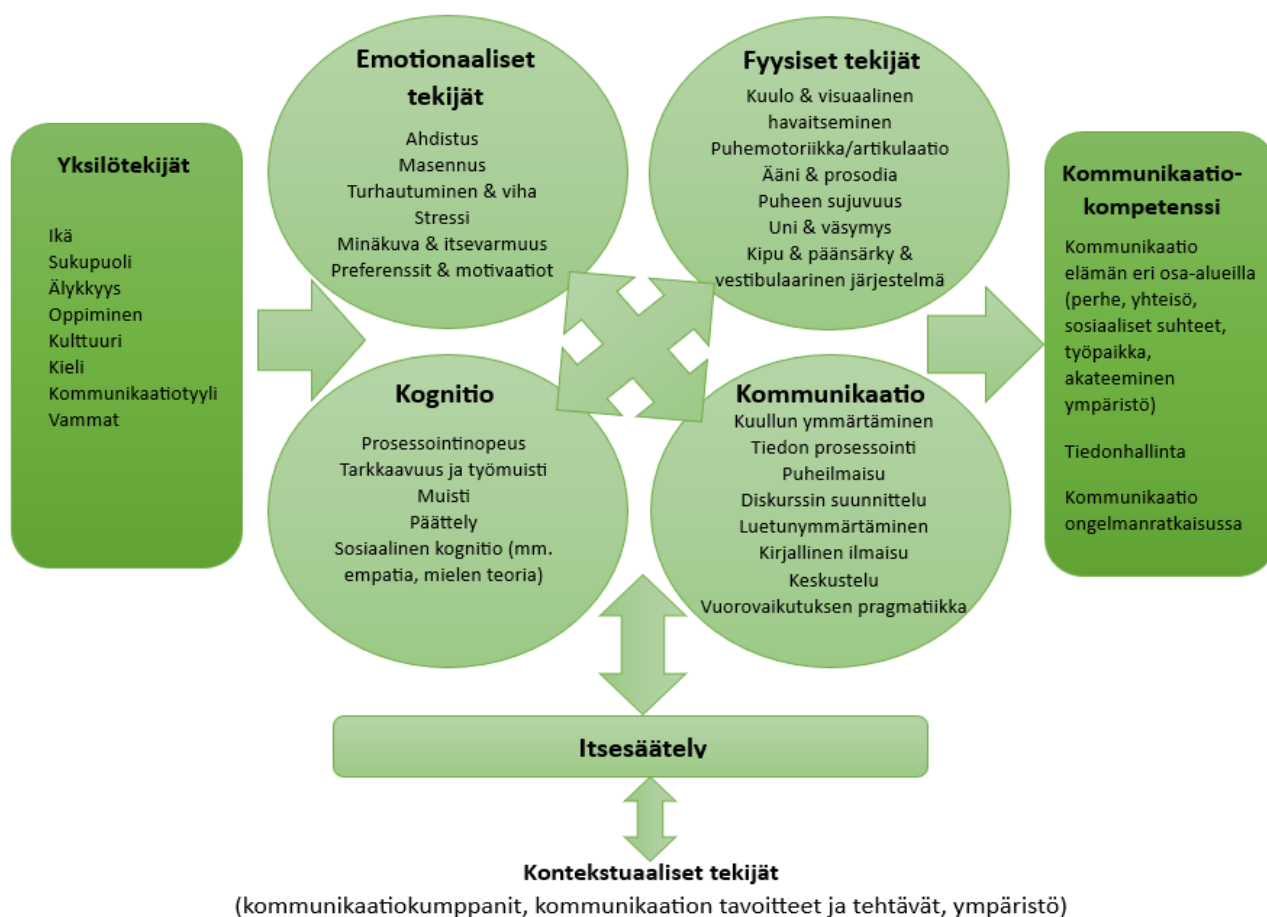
Yksilötekijät

Ikä
Sukupuoli
Älykkyys
Oppiminen
Kulttuuri
Kieli
Kommunikaatiotyyli
Vammat

Emotionaaliset tekijät

Ahdistus
Masennus
Turhautuminen & viha
Stressi
Minäkuva & itsevarmuus
Preferenssit & motivaatiot

Fyysiset tekijät

Kuulo & visuaalinen havaitseminen
Puhemotoriikka/artikulaatio
Ääni & prosodia
Puheen sujuvuus
Uni & väsymys
Kipu & päänsärky & vestibulaarinen järjestelmä

Kognitio

Prosessointinopeus
Tarkkaavuus ja työmuisti
Muisti
Päättely
Sosiaalinen kognitio (mm. empatia, mielen teoria)

Kommunikaatio

Kuullun ymmärtäminen
Tiedon prosessointi
Puheilmaisu
Diskurssin suunnittelu
Luetunymmärtäminen
Kirjallinen ilmaisu
Keskustelu
Vuorovaikutuksen pragmatiikka

Kommunikaatiokompetenssi

Kommunikaatio elämän eri osa-alueilla (perhe, yhteisö, sosiaaliset suhteet, työpaikka, akateeminen ympäristö)

Tiedonhallinta

Kommunikaatio ongelmanratkaisussa

Itsesäätely

Kontekstuaaliset tekijät
(kommunikaatiokumppanit, kommunikaation tavoitteet ja tehtävät, ympäristö)